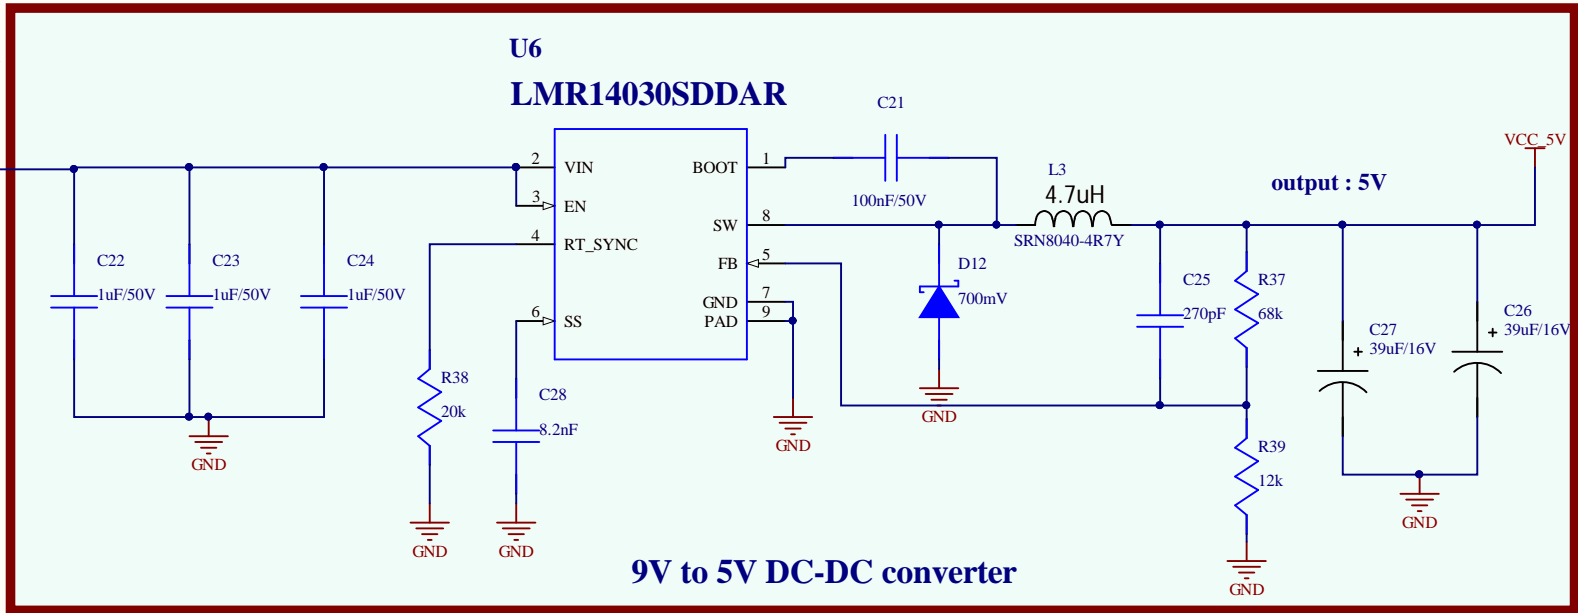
U6
LMR14030SDDAR

C21
100nF/50V

L3
4.7uH
SRN8040-4R7Y

output : 5V

VCC_5V

2 VIN
3 EN
4 RT_SYNC
6 SS
BOOT 1
SW 8
FB 5
GND 7
PAD 9

C22
1uF/50V
C23
1uF/50V
C24
1uF/50V
GND

R38
20k
GND

C28
8.2nF
GND

GND

D12
700mV
GND

C25
270pF

R37
68k

R39
12k
GND

C27
+ 39uF/16V

C26
+ 39uF/16V
GND

9V to 5V DC-DC converter